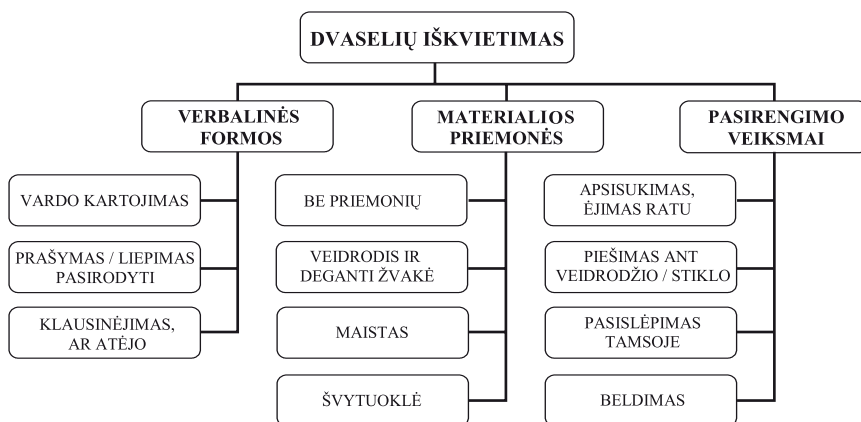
DVASELIŲ IŠKVIETIMAS

VERBALINĖS FORMOS

VARDO KARTOJIMAS

PRAŠYMAS / LIEPIMAS PASIRODYTI

KLAUSINĖJIMAS, AR ATĖJO

MATERIALIOS PRIEMONĖS

BE PRIEMONIŲ

VEIDRODIS IR DEGANTI ŽVAKĖ

MAISTAS

ŠVYTUOKLĖ

PASIRENGIMO VEIKSMAI

APSISUKIMAS, ĖJIMAS RATU

PIEŠIMAS ANT VEIDRODŽIO / STIKLO

PASISLĖPIMAS TAMSOJE

BELDIMAS